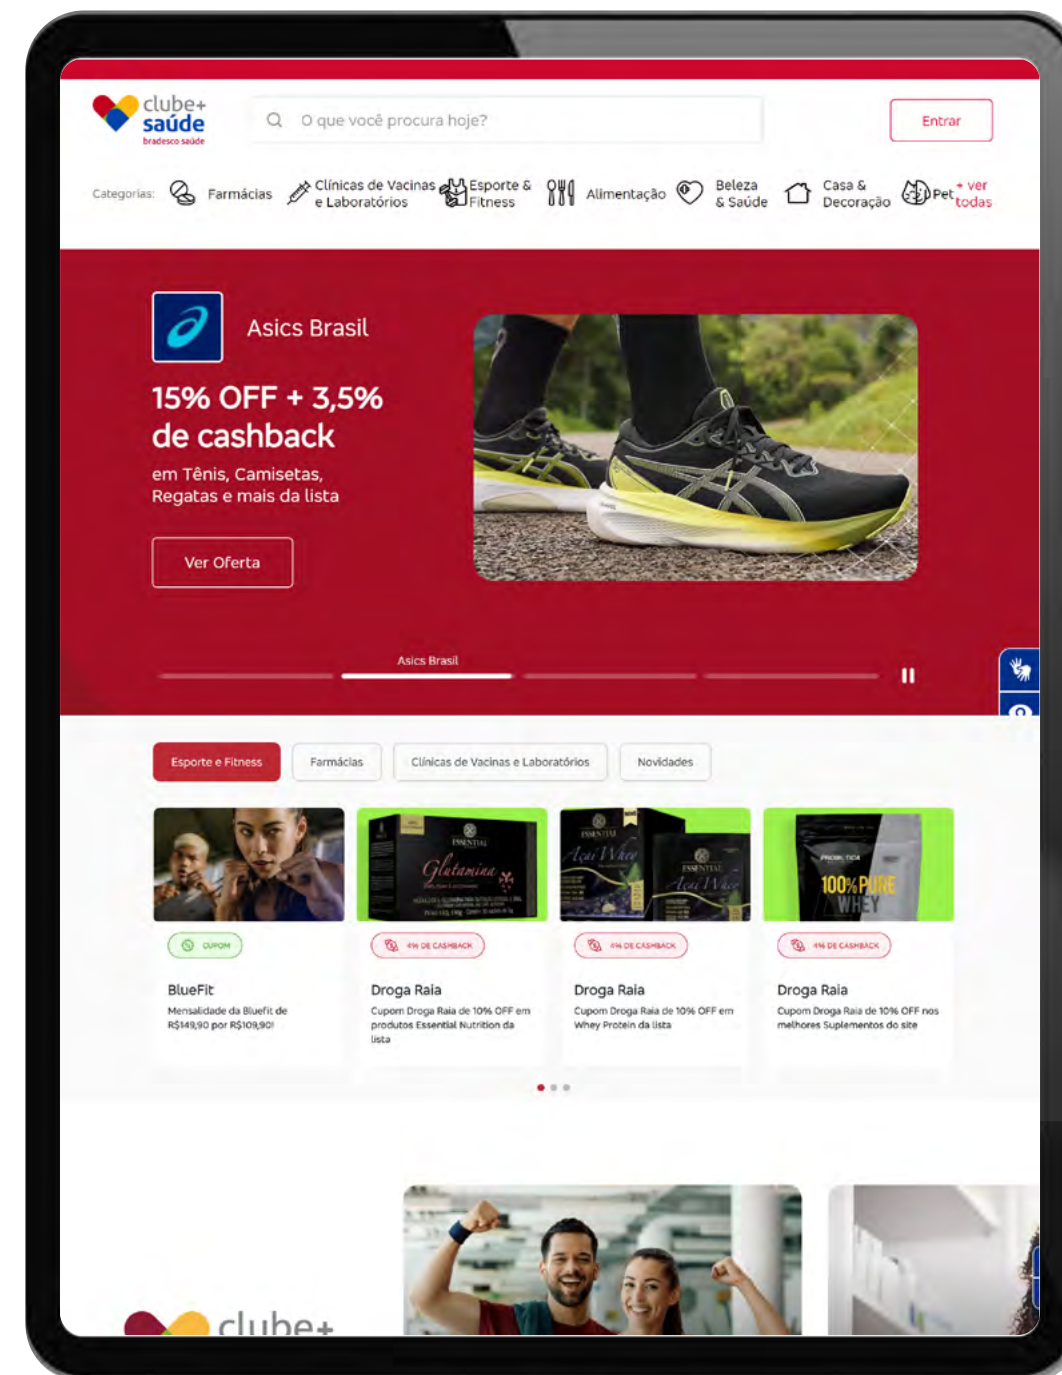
clube+ saúde
bradesco saúde

O que você procura hoje?

Entrar

Categorias: Farmácias Clínicas de Vacinas e Laboratórios Esporte & Fitness Alimentação Beleza & Saúde Casa & Decoração Pet + ver todas

Asics Brasil

15% OFF + 3,5% de cashback

em Tênis, Camisetas, Regatas e mais da lista

Ver Oferta

Asics Brasil

Esporte e Fitness Farmácias Clínicas de Vacinas e Laboratórios Novidades

CUPOM
BlueFit
Mensalidade da Bluefit de R$149,90 por R$109,90!

4% DE CASHBACK
Droga Raia
Cupom Droga Raia de 10% OFF em produtos Essential Nutrition da lista

4% DE CASHBACK
Droga Raia
Cupom Droga Raia de 10% OFF em Whey Protein da lista

4% DE CASHBACK
Droga Raia
Cupom Droga Raia de 10% OFF nos melhores Suplementos do site

clube+